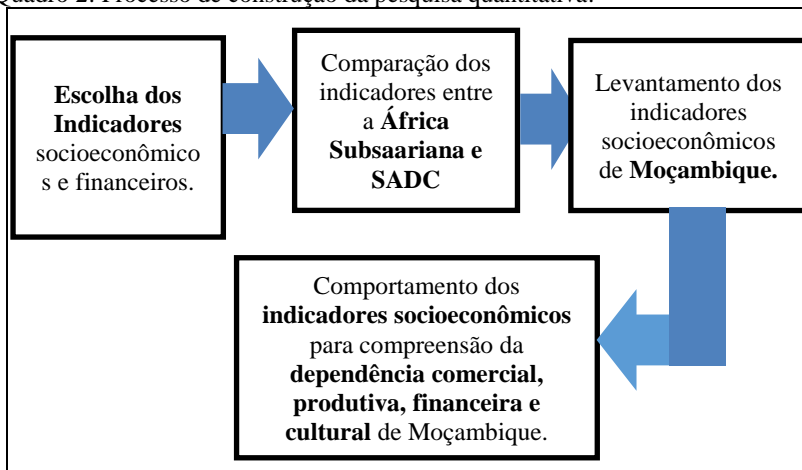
Quadro 2: Processo de construção da pesquisa quantitativa.

Escolha dos Indicadores socioeconômicos e financeiros.

Comparação dos indicadores entre a África Subsaariana e SADC

Levantamento dos indicadores socioeconômicos de Moçambique.

Comportamento dos indicadores socioeconômicos para compreensão da dependência comercial, produtiva, financeira e cultural de Moçambique.